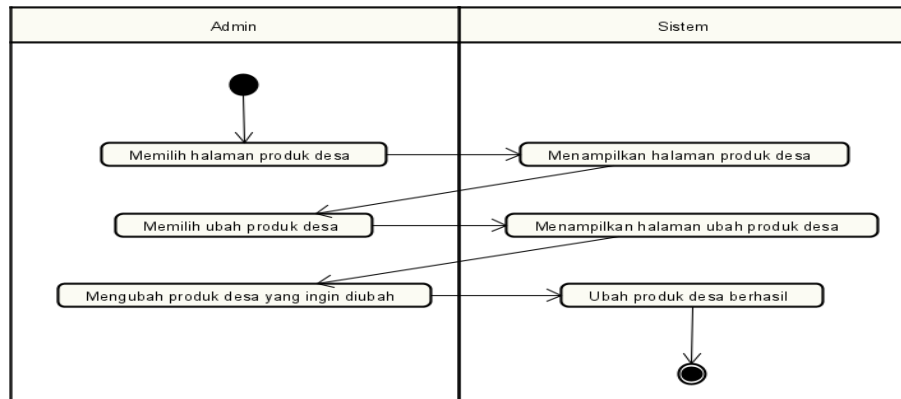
Admin

Sistem

Memilih halaman produk desa

Menampilkan halaman produk desa

Memilih ubah produk desa

Menampilkan halaman ubah produk desa

Mengubah produk desa yang ingin diubah

Ubah produk desa berhasil